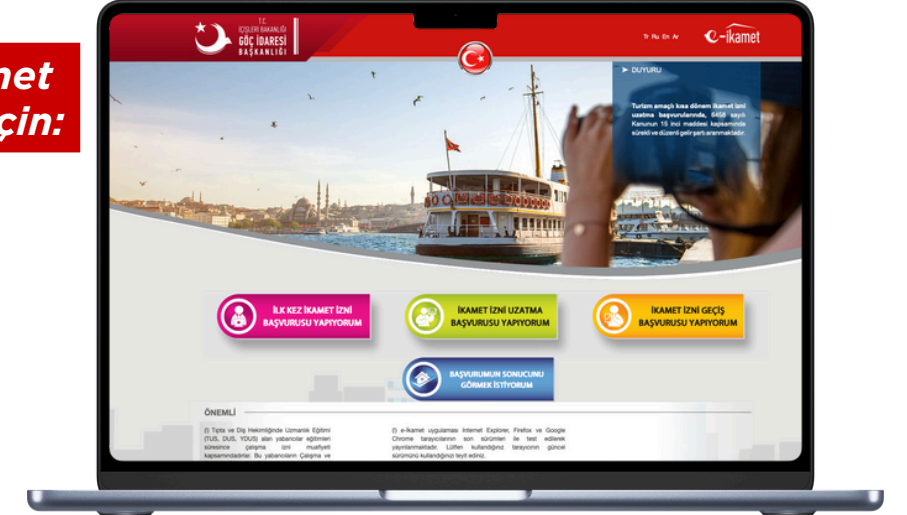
met
çin:

T.C.
İÇİŞLERİ BAKANLIĞI
GÖÇ İDARESİ
BAŞKANLIĞI

Tr Ru En Ar

e-ikamet

DUYURU

Turizm amaçlı kısa dönem ikamet izni uzatma başvurularında, 6458 sayılı Kanunun 15 inci maddesi kapsamında sürekli ve düzenli gelir şartı aranmaktadır.

İLK KEZ İKAMET İZNİ BAŞVURUSU YAPIYORUM

İKAMET İZNİ UZATMA BAŞVURUSU YAPIYORUM

İKAMET İZNİ GEÇİŞ BAŞVURUSU YAPIYORUM

BAŞVURUMUN SONUCUNU GÖRMEK İSTİYORUM

ÖNEMLİ

(!) Tıpta ve Diş Hekimliğinde Uzmanlık Eğitimi (TUS, DUS, YDUS) alan yabancılar eğitimleri süresince çalışma izni muafiyeti kapsamındadırlar. Bu yabancıların Çalışma ve

(!) e-İkamet uygulaması Internet Explorer, Firefox ve Google Chrome tarayıcılarının son sürümleri ile test edilerek yayınlanmaktadır. Lütfen kullandığınız tarayıcının güncel sürümünü kullandığınızı teyit ediniz.